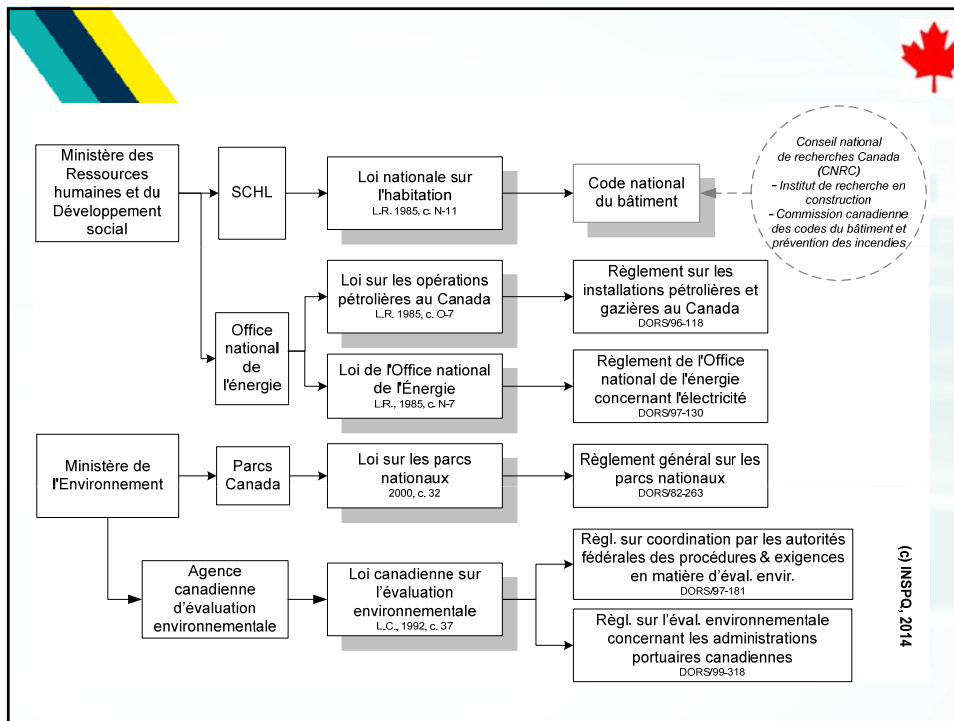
Ministère des Ressources humaines et du Développement social

SCHL

Loi nationale sur l'habitation
L.R. 1985, c. N-11

Code national du bâtiment

Conseil national de recherches Canada (CNRC)
- Institut de recherche en construction
- Commission canadienne des codes du bâtiment et prévention des incendies

Office national de l'énergie

Loi sur les opérations pétrolières au Canada
L.R. 1985, c. O-7

Règlement sur les installations pétrolières et gazières au Canada
DORS/96-118

Loi de l'Office national de l'Énergie
L.R., 1985, c. N-7

Règlement de l'Office national de l'énergie concernant l'électricité
DORS/97-130

Ministère de l'Environnement

Parcs Canada

Loi sur les parcs nationaux
2000, c. 32

Règlement général sur les parcs nationaux
DORS/82-263

Agence canadienne d'évaluation environnementale

Loi canadienne sur l'évaluation environnementale
L.C., 1992, c. 37

Règl. sur coordination par les autorités fédérales des procédures & exigences en matière d'éval. envir.
DORS/97-181

Règl. sur l'éval. environnementale concernant les administrations portuaires canadiennes
DORS/99-318

(c) INSPQ, 2014